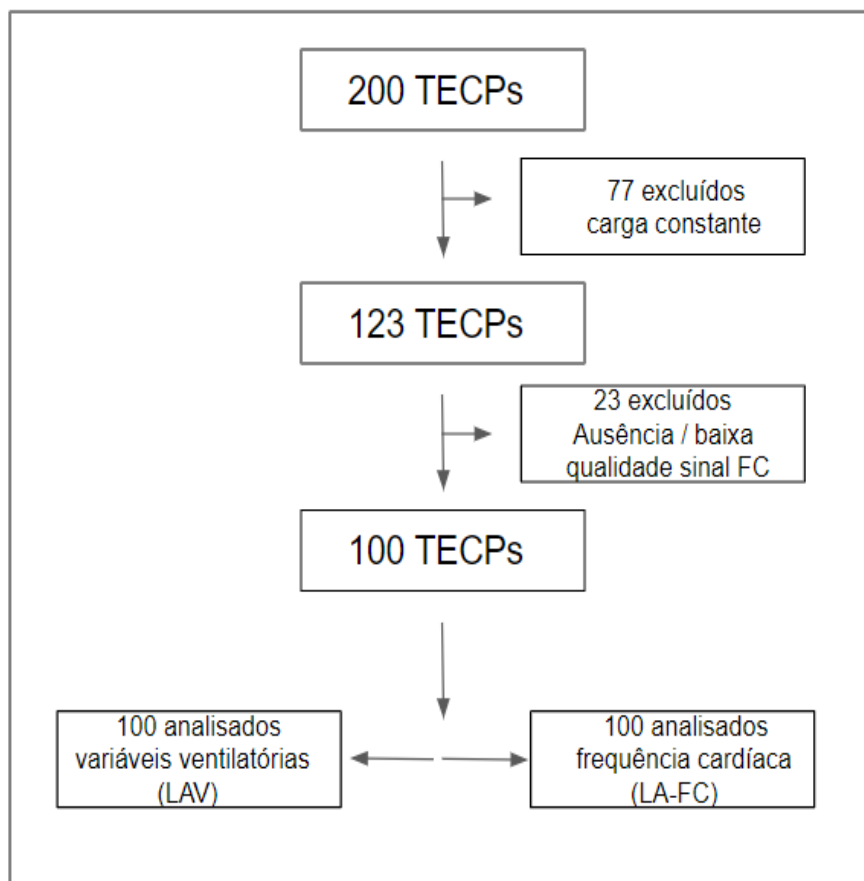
200 TECPs

77 excluídos
carga constante

123 TECPs

23 excluídos
Ausência / baixa
qualidade sinal FC

100 TECPs

100 analisados
variáveis ventilatórias
(LAV)

100 analisados
frequência cardíaca
(LA-FC)